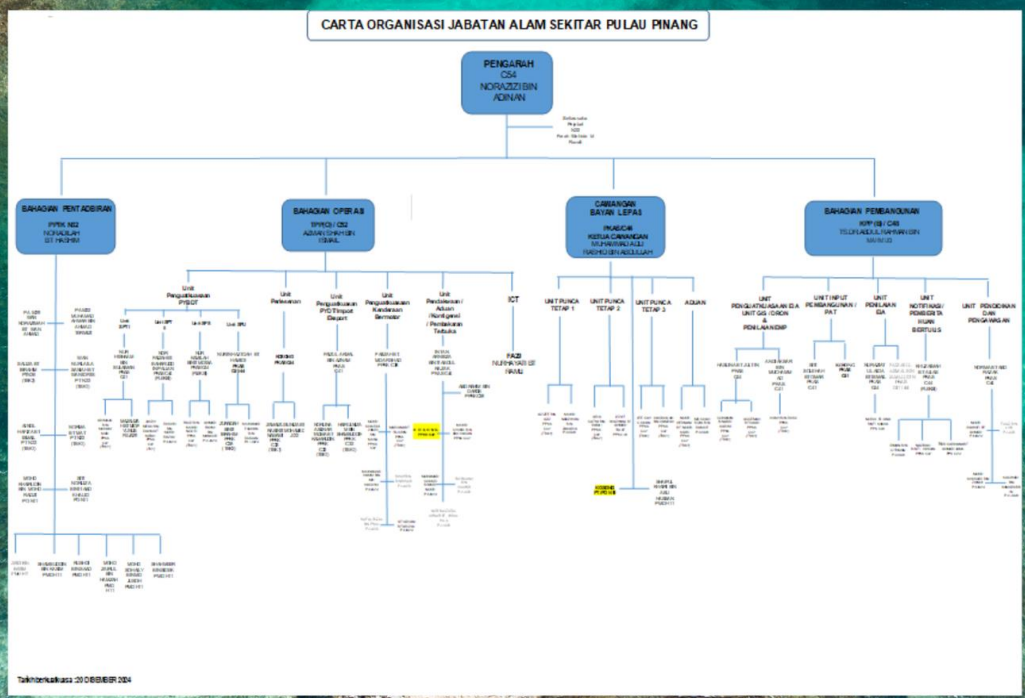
CARTA ORGANISASI JABATAN ALAM SEKITAR PULAU PINANG

PENGARAH
C54
NORAZIZI BIN ADINAN

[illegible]

BAHAGIAN PENTADBIRAN
PPPK N32
NORAZLIAH BT HASHIM

BAHAGIAN OPERASI
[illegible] / C52
AZMAN SHAH BIN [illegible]

CAWANGAN BAYAN LEPAS
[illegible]
KETUA CAWANGAN
MUHAMMAD ALIF RASHID BIN ABDULLAH

BAHAGIAN PEMBANGUNAN
KPP C48 / C48
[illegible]

Unit Penguatkuasaan PPSOT

Unit Perlesenan

Unit Penguatkuasaan PYO/Import Eksport

Unit Penguatkuasaan Kenderaan Bermotor

Unit Pendaftaran / Aduan / Kontingensi / Pembakaran Terbuka

ICT

FAZLI NURHAYATI BT NAWI

UNIT PUNCA TETAP 1

UNIT PUNCA TETAP 2

UNIT PUNCA TETAP 3

ADUAN

UNIT PENGUATKUASAAN EIA UNIT GIS / DRON & PENILAIAN EMP

UNIT INPUT PEMBANGUNAN / PAT

UNIT PENILAIAN EIA

UNIT NOTIFIKASI / PEMBERITAHUAN BERTULIS

UNIT PENDIDIKAN DAN PENGAWASAN

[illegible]

Tarikh berkuatkuasa : 20 DISEMBER 2024